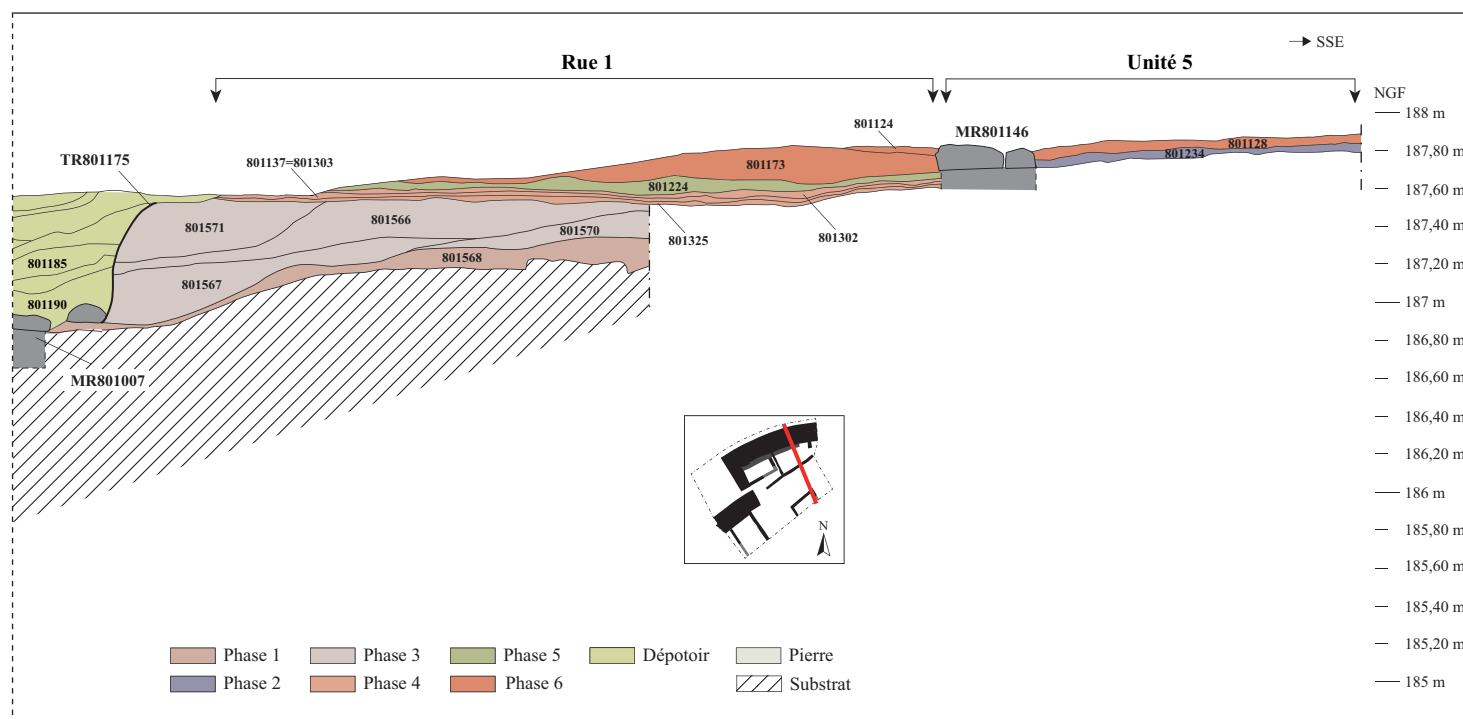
→ SSE

Rue 1

Unité 5

NGF

188 m
187,80 m
187,60 m
187,40 m
187,20 m
187 m
186,80 m
186,60 m
186,40 m
186,20 m
186 m
185,80 m
185,60 m
185,40 m
185,20 m
185 m

801124
MR801146
801128
801234
801173
801224
TR801175
801137=801303
801571
801566
801570
801325
801302
801185
801568
801567
801190
MR801007

N

Phase 1
Phase 2
Phase 3
Phase 4
Phase 5
Phase 6
Dépotoir
Pierre
Substrat